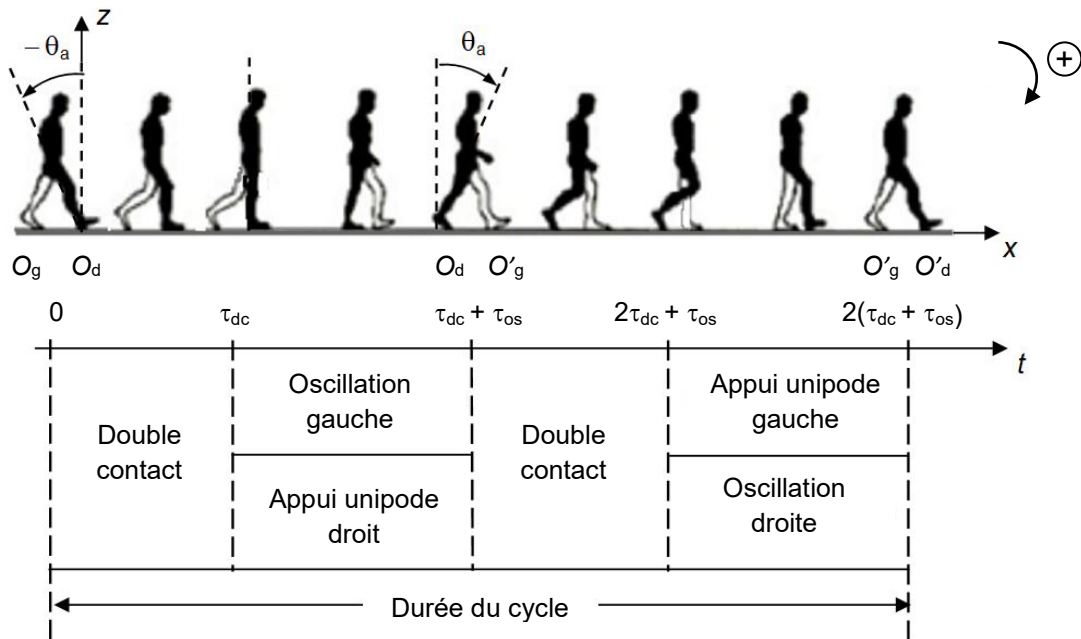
$z$
$-\theta_a$
$\theta_a$
+
$O_g$ $O_d$
$O_d$ $O'_g$
$O'_g$ $O'_d$
$x$

0
$\tau_{dc}$
$\tau_{dc} + \tau_{os}$
$2\tau_{dc} + \tau_{os}$
$2(\tau_{dc} + \tau_{os})$
$t$

Double contact

Oscillation gauche

Appui unipode droit

Double contact

Appui unipode gauche

Oscillation droite

Durée du cycle